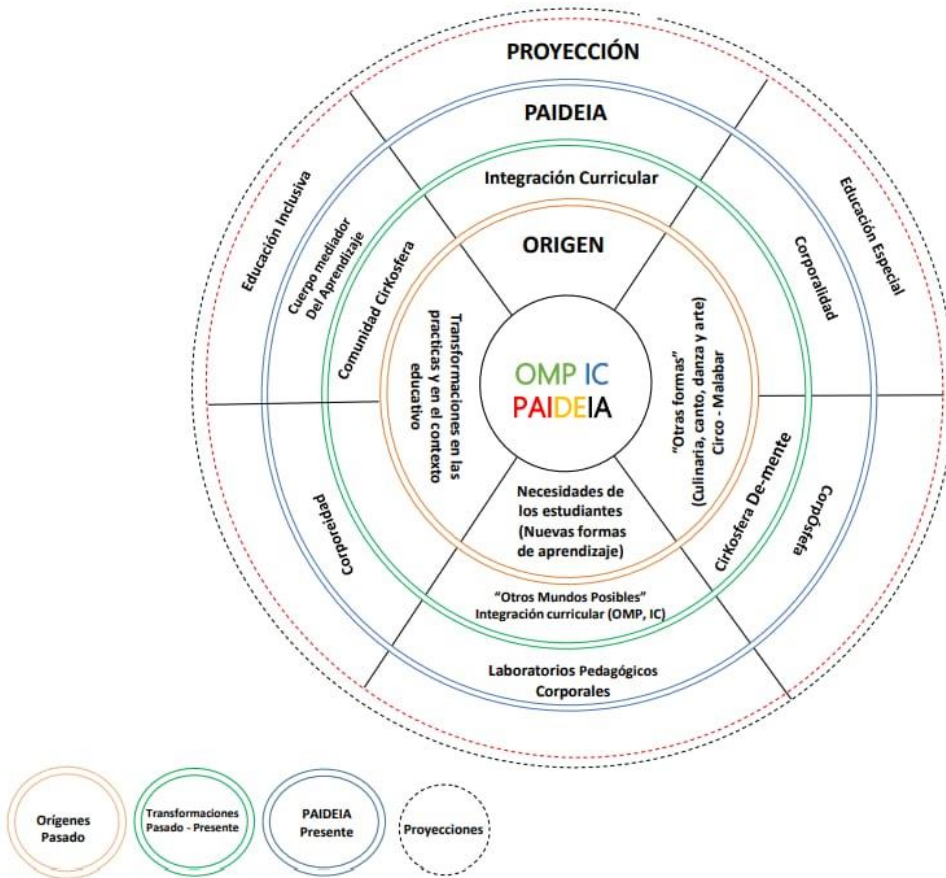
PROYECCIÓN

PAIDEIA

Integración Curricular

ORIGEN

Educación Inclusiva

Cuerpo mediador Del Aprendizaje

Comunidad CirKosfera

Transformaciones en las practicas y en el contexto educativo

OMP IC
PAIDEIA

"Otras formas" (Culinaria, canto, danza y arte) Circo - Malabar

Corporalidad

Educación Especial

Necesidades de los estudiantes (Nuevas formas de aprendizaje)

CirKosfera De-mente

Corpósfera

Corporeidad

"Otros Mundos Posibles"
Integración curricular (OMP, IC)

Laboratorios Pedagógicos Corporales

Orígenes Pasado

Transformaciones Pasado - Presente

PAIDEIA Presente

Proyecciones